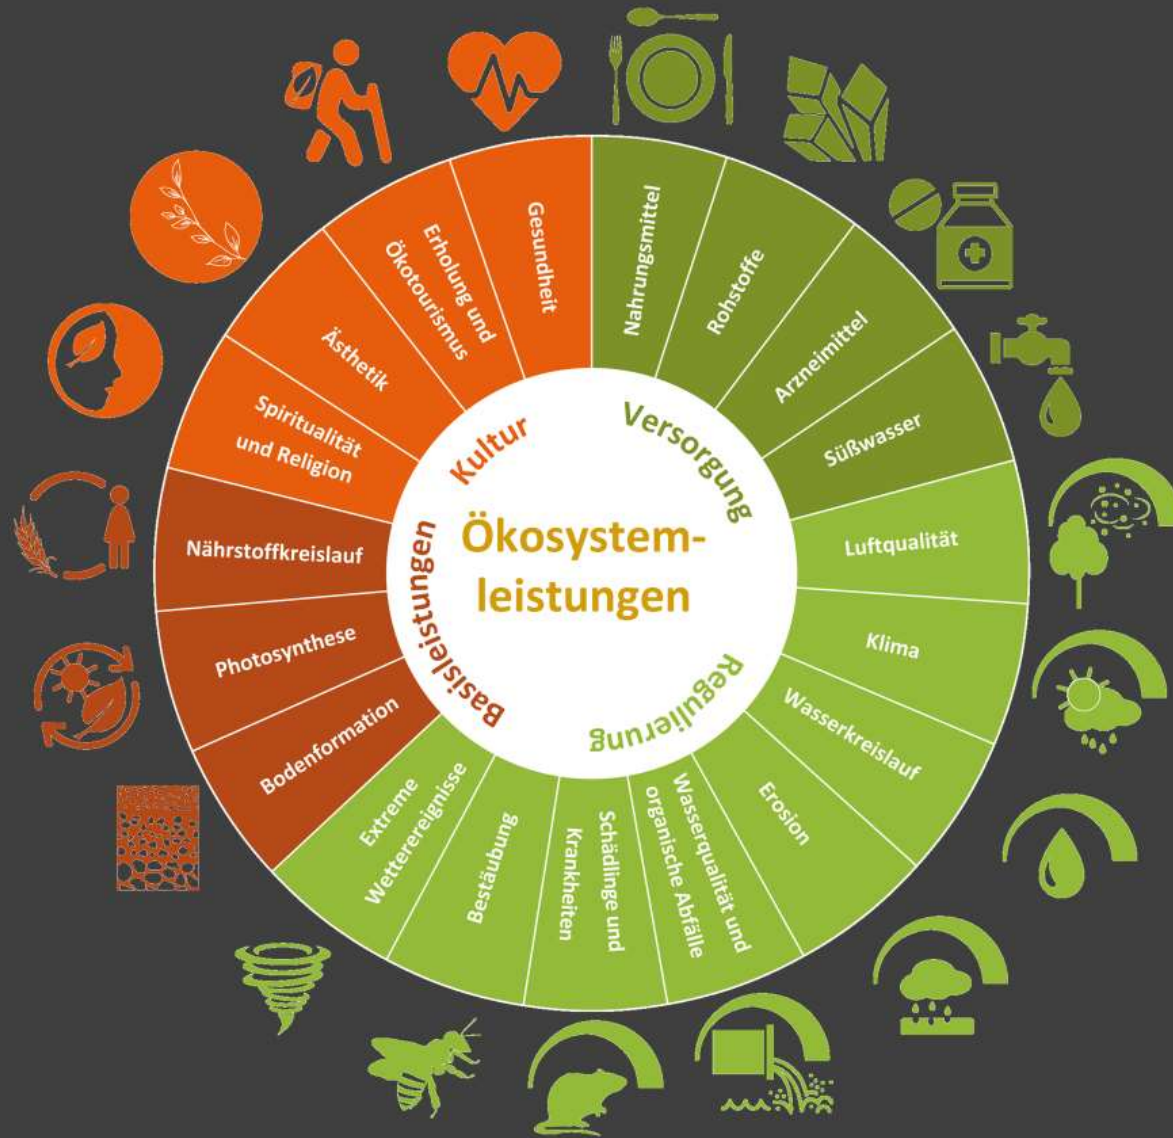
Ökosystemleistungen

Kultur

Gesundheit

Erholung und Ökotourismus

Ästhetik

Spiritualität und Religion

Versorgung

Nahrungsmittel

Rohstoffe

Arzneimittel

Süßwasser

Regulierung

Luftqualität

Klima

Wasserkreislauf

Erosion

Wasserqualität und organische Abfälle

Schädlinge und Krankheiten

Bestäubung

Extreme Wetterereignisse

Basisleistungen

Bodenformation

Photosynthese

Nährstoffkreislauf